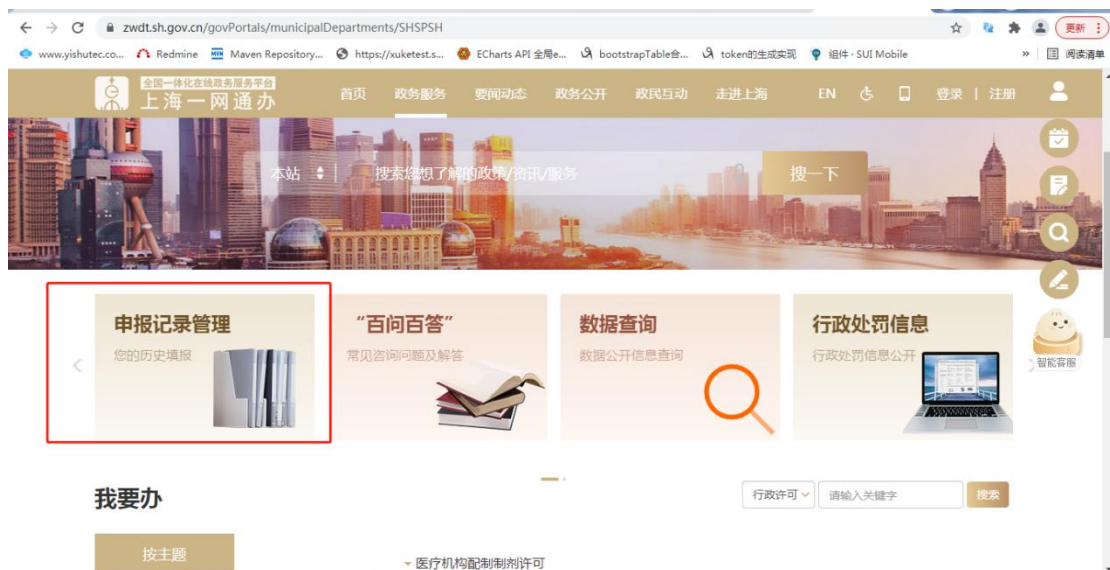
zwdt.sh.gov.cn/govPortals/municipalDepartments/SHSPSH

更新

www.yishutec.co... Redmine Maven Repository... https://xuketest.s... ECharts API 全局e... bootstrapTable会... token的生成实现 组件 · SUI Mobile » 阅读清单

全国一体化在线政务服务平台
上海一网通办

首页 政务服务 要闻动态 政务公开 政民互动 走进上海 EN 登录 | 注册

本站 搜索您想了解的政策/资讯/服务 搜一下

申报记录管理
您的历史填报

"百问百答"
常见咨询问题及解答

数据查询
数据公开信息查询

行政处罚信息
行政处罚信息公开

智能客服

我要办

行政许可 请输入关键字 搜索

按主题

医疗机构配制制剂许可